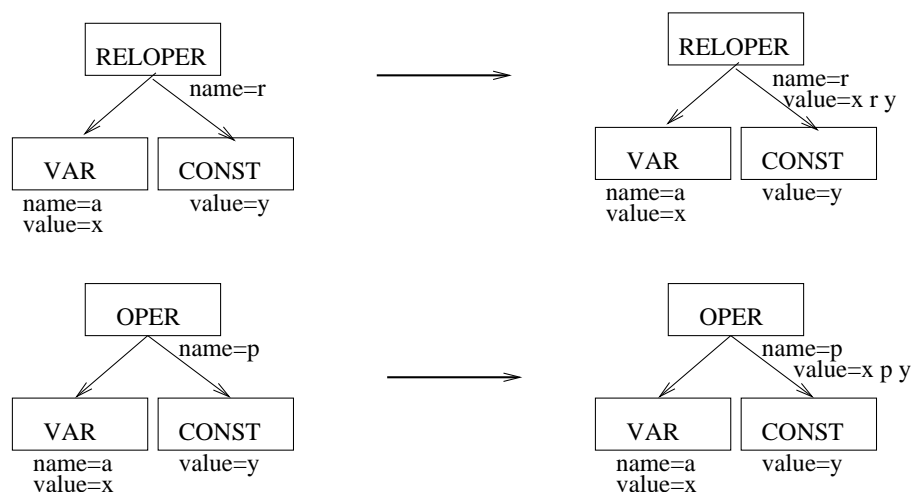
RELOPER
name=r
VAR
name=a
value=x
CONST
value=y

RELOPER
name=r
value=x r y
VAR
name=a
value=x
CONST
value=y

OPER
name=p
VAR
name=a
value=x
CONST
value=y

OPER
name=p
value=x p y
VAR
name=a
value=x
CONST
value=y